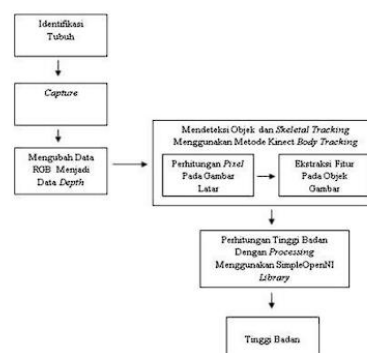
Identifikasi Tubuh

Capture

Mengubah Data RGB Menjadi Data Depth

Mendeteksi Objek dan Skeletal Tracking Menggunakan Metode Kinect Body Tracking

Perhitungan Pixel Pada Gambar Latar

Ekstraksi Fitur Pada Objek Gambar

Perhitungan Tinggi Badan Dengan Processing Menggunakan SimpleOpenNI Library

Tinggi Badan